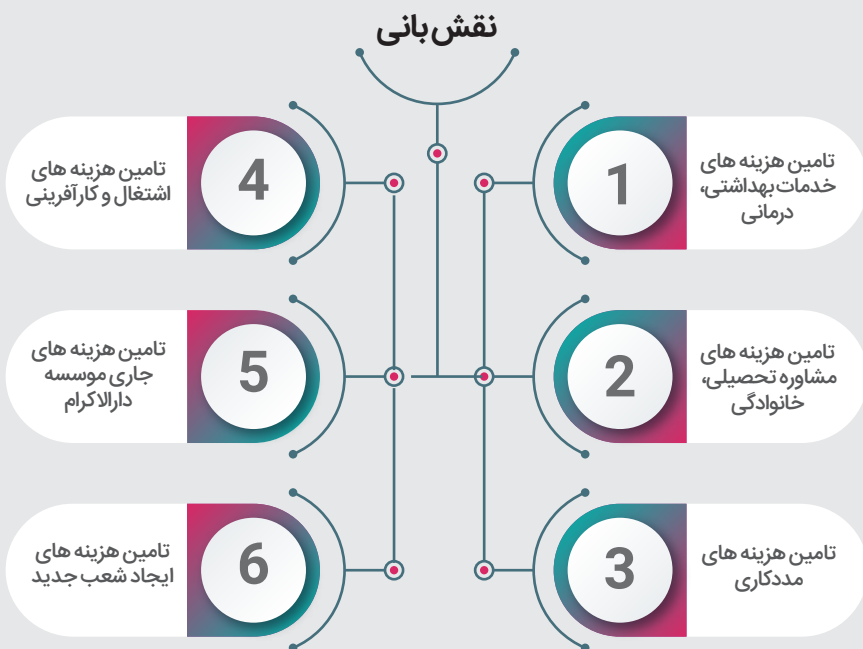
نقش بانی

1
تامین هزینه های خدمات بهداشتی، درمانی

4
تامین هزینه های اشتغال و کارآفرینی

2
تامین هزینه های مشاوره تحصیلی، خانوادگی

5
تامین هزینه های جاری موسسه دارالاکرام

3
تامین هزینه های مددکاری

6
تامین هزینه های ایجاد شعب جدید